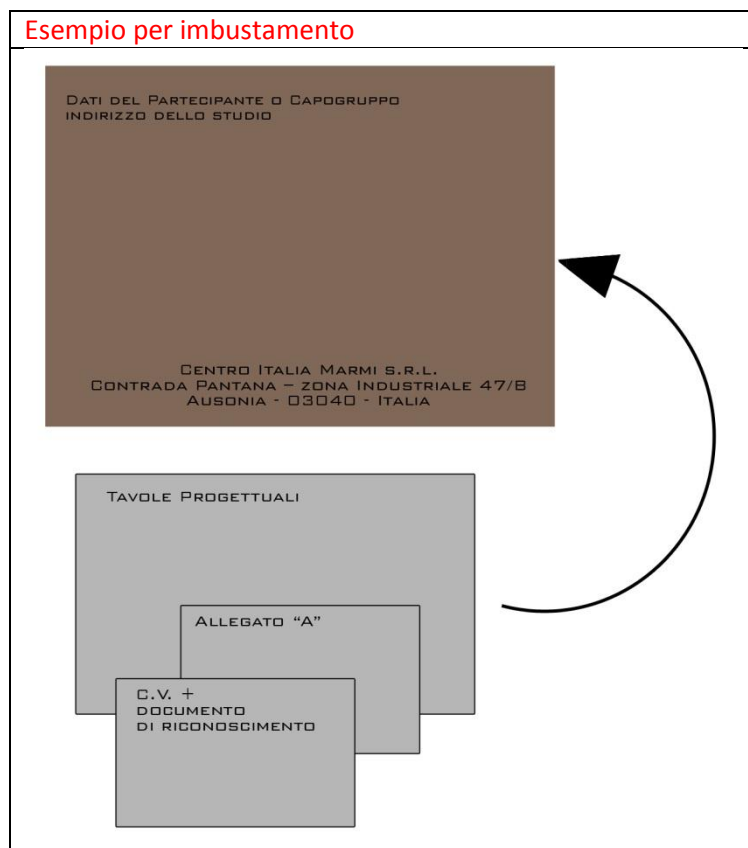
Esempio per imbustamento

Dati del Partecipante o Capogruppo
indirizzo dello studio

Centro Italia Marmi s.r.l.
Contrada Pantana – zona Industriale 47/B
Ausonia - 03040 - Italia

Tavole Progettuali

Allegato "A"

C.V. +
documento
di riconoscimento